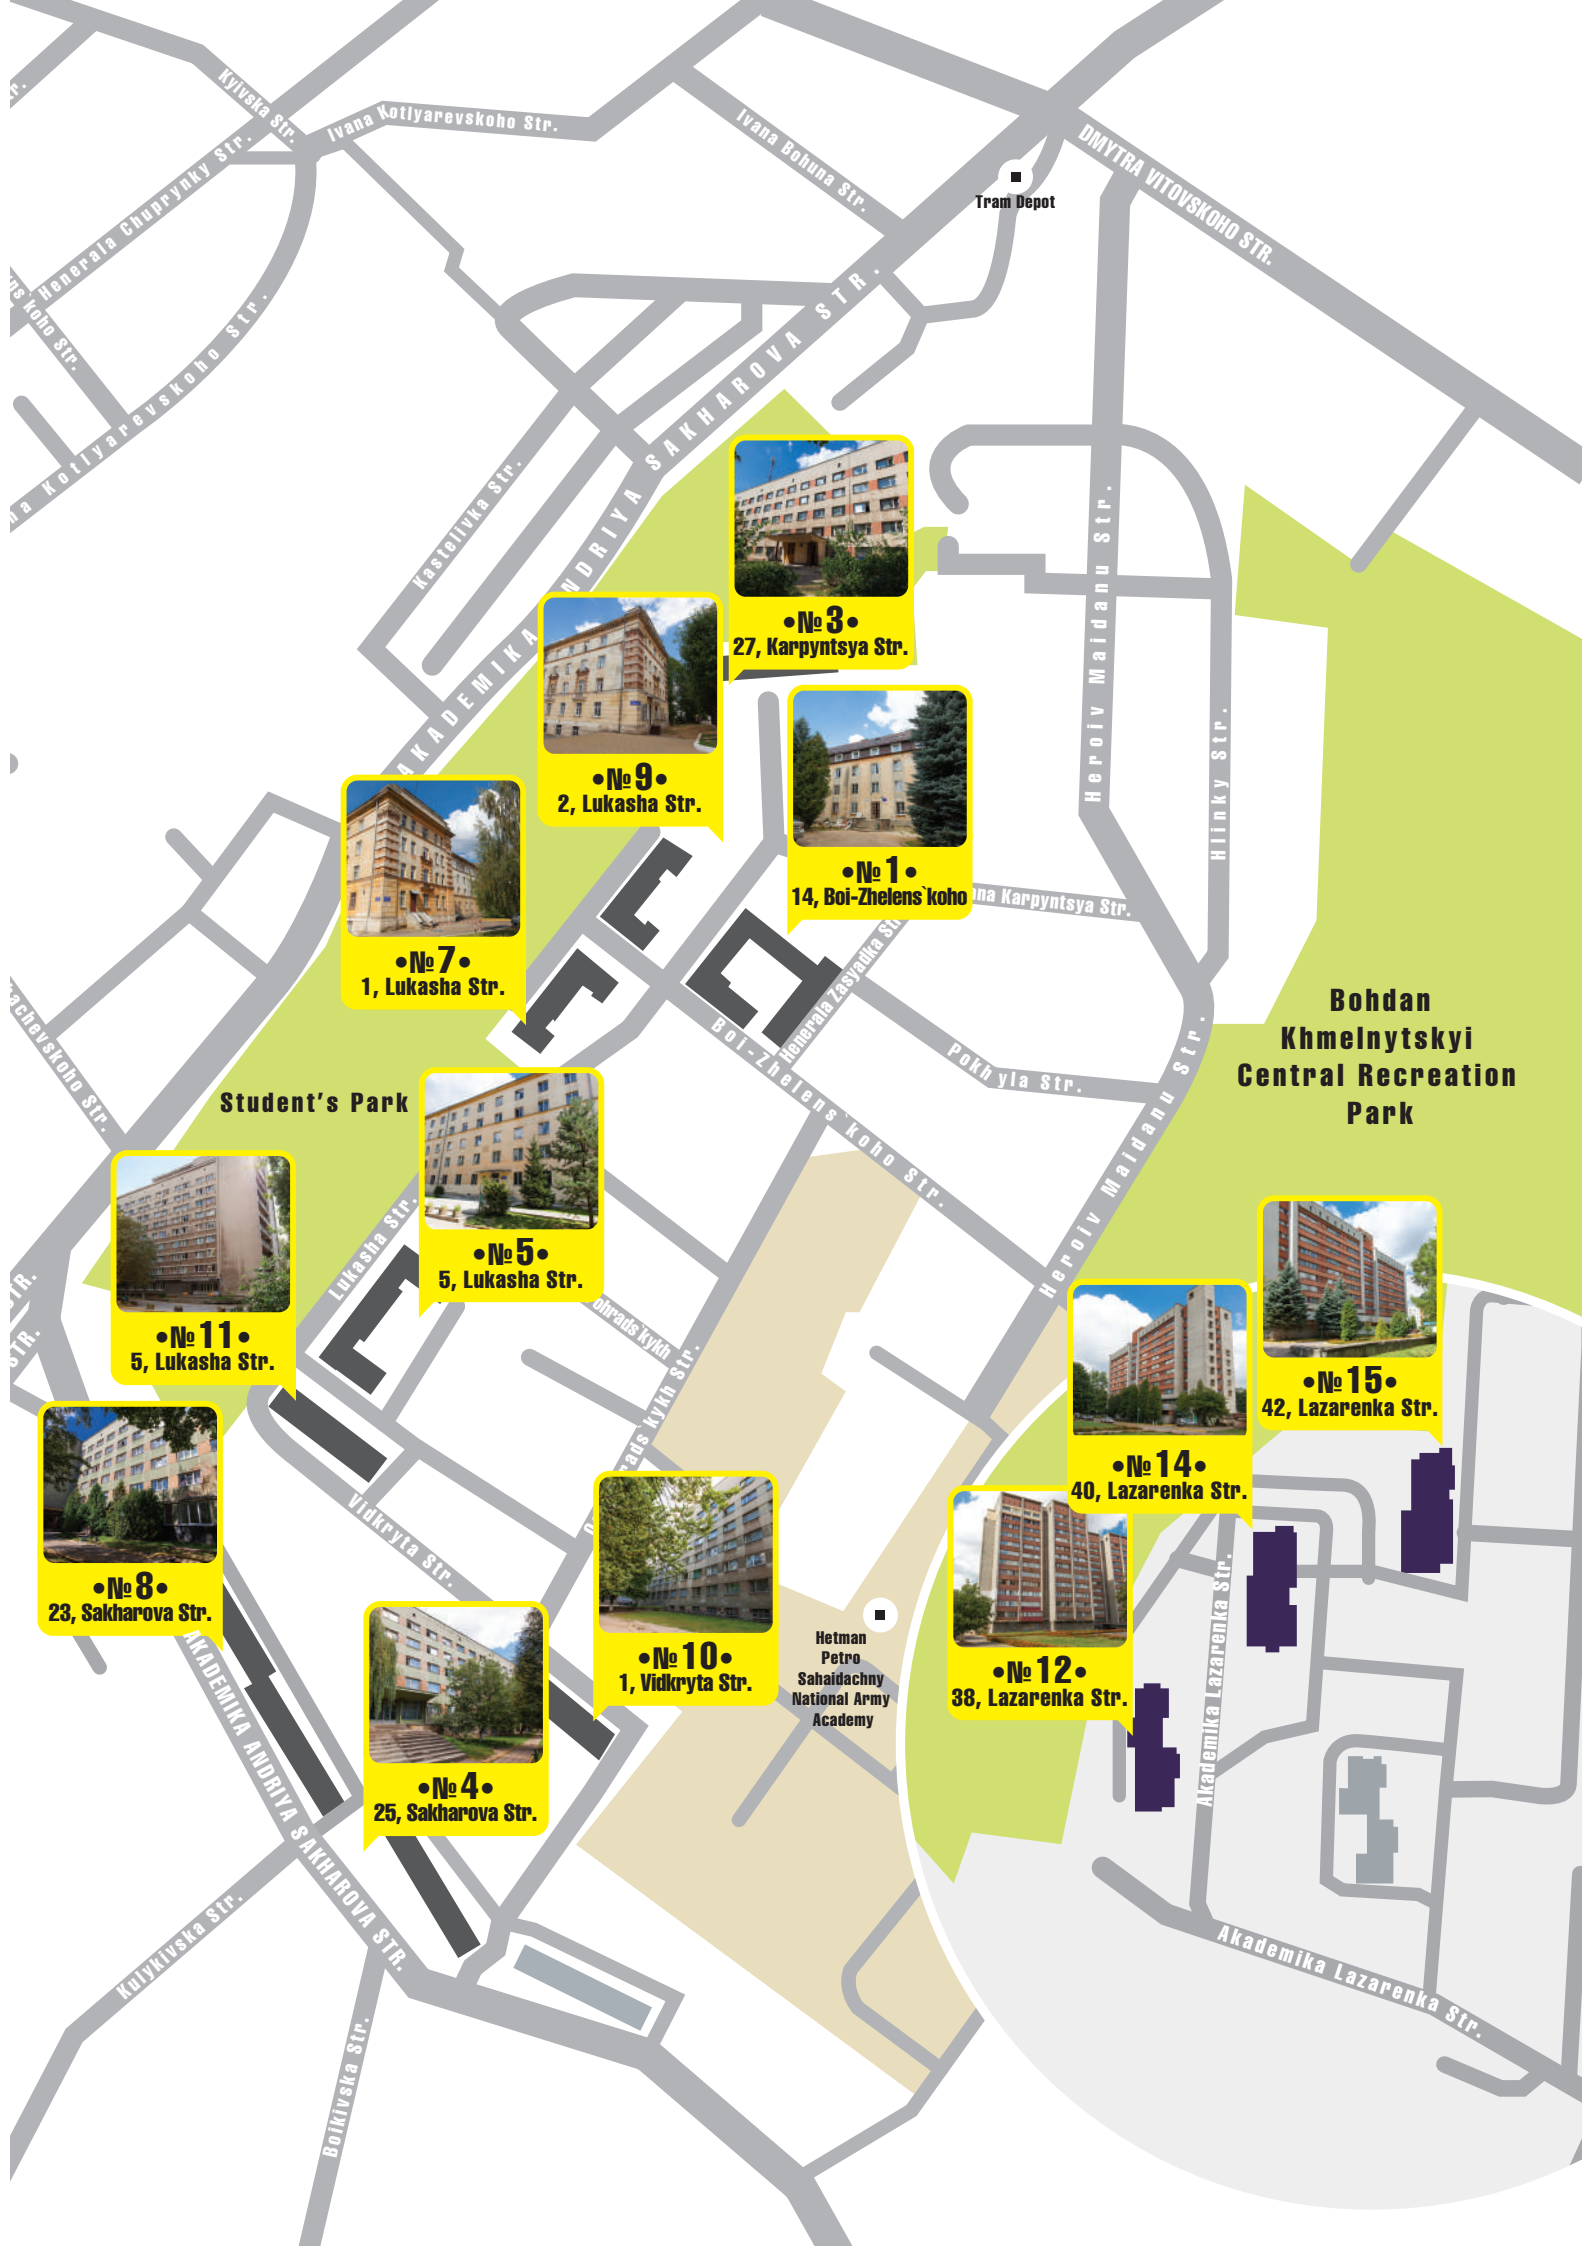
Kyivska Str.
Ivana Kotlyarevskoho Str.
Ivana Bohuna Str.
DMYTRA VITOVSKOHO STR.
Tram Depot
Henerala Chuprynky Str.
Kotlyarevskoho Str.
AKADEMIKA ANDRIYA SAKHAROVA STR.
Kastelivka Str.
Heroiv Maidanu Str.
Hlinky Str.
•№3•
27, Karpyntsya Str.
•№9•
2, Lukasha Str.
•№1•
14, Boi-Zhelens`koho
Karpyntsya Str.
•№7•
1, Lukasha Str.
Henerala Zasyadka Str.
Boi-Zhelens`koho Str.
Pokhyla Str.
Heroiv Maidanu Str.
Bohdan Khmelnytskyi Central Recreation Park
Student's Park
•№5•
5, Lukasha Str.
Lukasha Str.
•№11•
5, Lukasha Str.
Ohrads`kykh Str.
•№15•
42, Lazarenka Str.
•№14•
40, Lazarenka Str.
•№8•
23, Sakharova Str.
Vidkryta Str.
•№10•
1, Vidkryta Str.
Hetman Petro Sahaidachny National Army Academy
•№12•
38, Lazarenka Str.
Akademika Lazarenka Str.
•№4•
25, Sakharova Str.
AKADEMIKA ANDRIYA SAKHAROVA STR.
Kulykivska Str.
Boikivska Str.
Akademika Lazarenka Str.